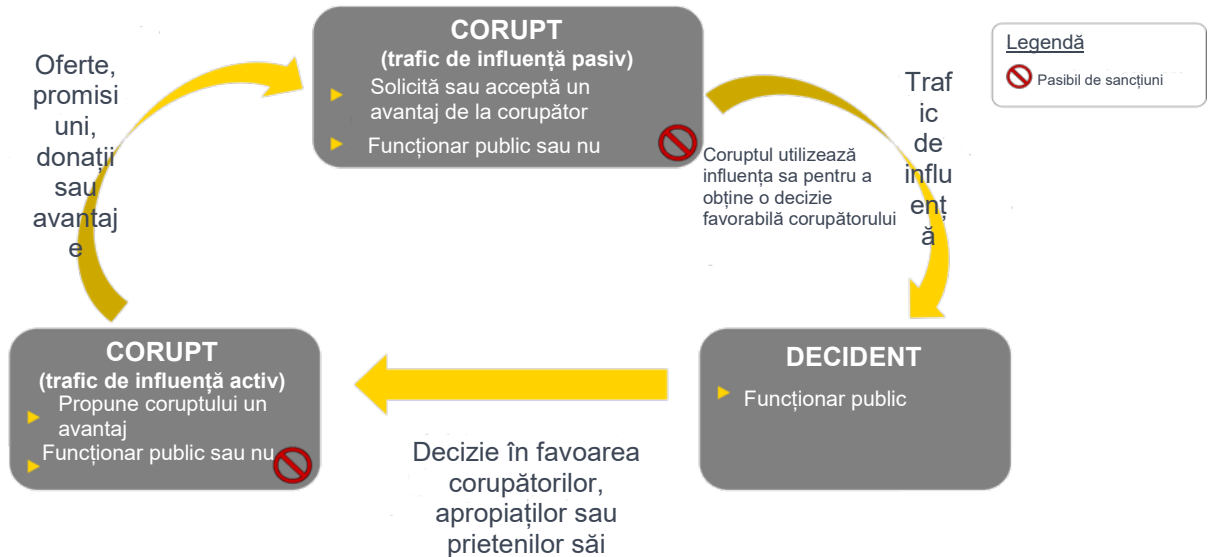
CORUPT
(trafic de influență pasiv)
Solicită sau acceptă un avantaj de la corupător
Funcționar public sau nu

Legendă
Pasibil de sancțiuni

Oferte, promisiuni, donații sau avantaje

Trafic de influență

Coruptul utilizează influența sa pentru a obține o decizie favorabilă corupătorului

CORUPT
(trafic de influență activ)
Propune coruptului un avantaj
Funcționar public sau nu

DECIDENT
Funcționar public

Decizie în favoarea corupătorilor, apropiaților sau prietenilor săi